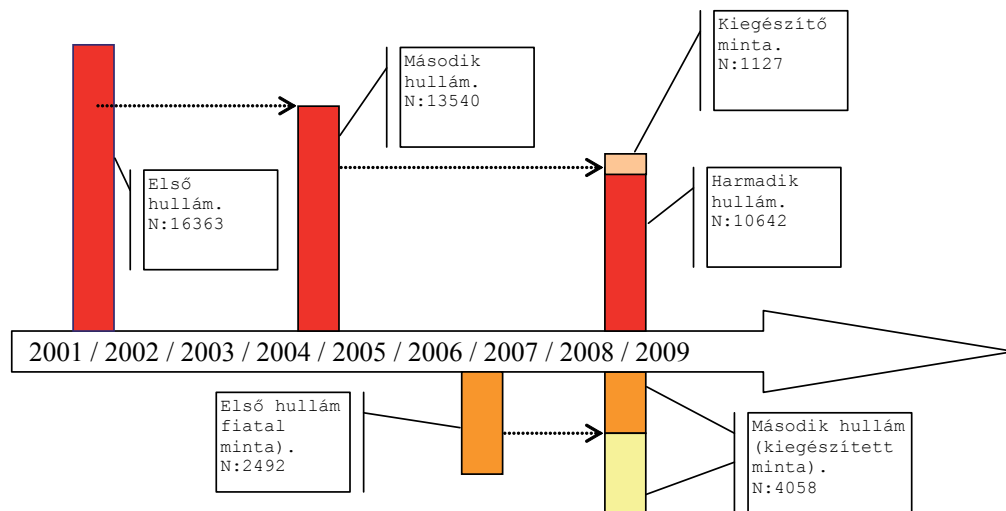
Kiegészítő minta. N:1127

Második hullám. N:13540

Első hullám. N:16363

Harmadik hullám. N:10642

2001 / 2002 / 2003 / 2004 / 2005 / 2006 / 2007 / 2008 / 2009

Első hullám fiatal minta). N:2492

Második hullám (kiegészített minta). N:4058